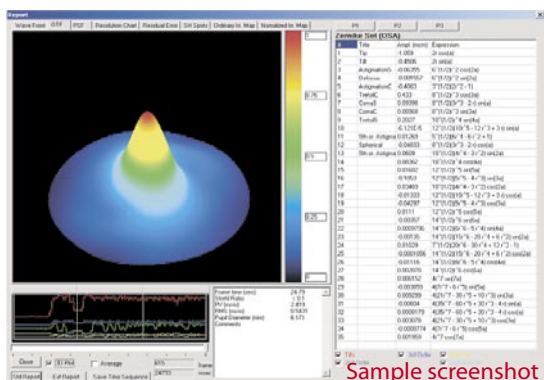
Report

Wave Front | OTF | PSF | Resolution Chart | Residual Error | SH Spots | Ordinary Int. Map | Normalized Int. Map

P1 | P2 | P3

1
0.75
0.5
0.25
0

| Zernike | Title | Ampl. (micron) | Expression |
|---|---|---|---|
| 1 | Tip | -1.059 | 2r cos(a) |
| 2 | Tilt | -0.4506 | 2r sin(a) |
| 3 | AstigmatismS | -0.06765 | 6^(1/2)r^2 sin(2a) |
| 4 | Defocus | -0.009157 | 3^(1/2)(2r^2 -1) |
| 5 | AstigmatismC | -0.4083 | 3^(1/2)(2r^2 -1) |
| 6 | TrefoilC | 0.433 | 8^(1/2)r^3 cos(3a) |
| 7 | ComaS | 0.09398 | 8^(1/2)(3r^3 -2r) sin(a) |
| 8 | ComaC | 0.00968 | 8^(1/2)(3r^3 -2r) cos(a) |
| 9 | TrefoilS | 0.2027 | 10^(1/2)r^4 sin(4a) |
| 10 | | -0.1205 | 12^(1/2)(10r^5 -12r^3 +3r) sin(a) |
| 11 | 5th or. Astigmat | 0.01269 | 5^(1/2)(6r^4 -6r^2 +1) |
| 12 | Spherical | -0.04633 | 6^(1/2)(3r^3 -2r) sin(a) |
| 13 | 5th or. Astigmat | 0.0608 | 10^(1/2)(4r^4 -3r^2) sin(2a) |
| 14 | | 0.06362 | 10^(1/2)r^4 cos(4a) |
| 15 | | 0.01602 | 12^(1/2)r^5 sin(5a) |
| 16 | | -0.1053 | 12^(1/2)(5r^5 -4r^3) sin(3a) |
| 17 | | 0.03469 | 10^(1/2)(4r^4 -3r^2) cos(2a) |
| 18 | | -0.01333 | 12^(1/2)(10r^5 -12r^3 +3r) cos(a) |
| 19 | | -0.04297 | 12^(1/2)(5r^5 -4r^3) cos(3a) |
| 20 | | 0.0111 | 12^(1/2)r^5 cos(5a) |
| 21 | | -0.00057 | 14^(1/2)r^6 sin(6a) |
| 22 | | 0.0008786 | 14^(1/2)(6r^6 -5r^4) sin(4a) |
| 23 | | -0.00135 | 14^(1/2)(15r^6 -20r^4 +6r^2) sin(2a) |
| 24 | | 0.01026 | 7^(1/2)(20r^6 -30r^4 +12r^2 -1) |
| 25 | | -0.0001056 | 14^(1/2)(15r^6 -20r^4 +6r^2) cos(2a) |
| 26 | | -0.01116 | 14^(1/2)(6r^6 -5r^4) cos(4a) |
| 27 | | 0.003076 | 14^(1/2)r^6 cos(6a) |
| 28 | | 0.000152 | 4r^7 sin(7a) |
| 29 | | -0.003859 | 4(7r^7 -6r^5) sin(5a) |
| 30 | | 0.005289 | 4(21r^7 -30r^5 +10r^3) sin(3a) |
| 31 | | 0.00604 | 4(35r^7 -60r^5 +30r^3 -4r) sin(a) |
| 32 | | 0.000179 | 4(35r^7 -60r^5 +30r^3 -4r) cos(a) |
| 33 | | -0.000673 | 4(21r^7 -30r^5 +10r^3) cos(3a) |
| 34 | | -0.0000774 | 4(7r^7 -6r^5) cos(5a) |
| 35 | | 0.001959 | 4r^7 cos(7a) |

Frame time (ms) 24.79
Strehl Ratio < 0.1
PV (micron) 2.819
RMS (micron) 0.5431
Pupil Diameter (mm) 6.173
Comments

Close | 3D Plot | Average | Save Time Sequence | Exit Report

Tilt | Tilt Defoc

Sample screenshot